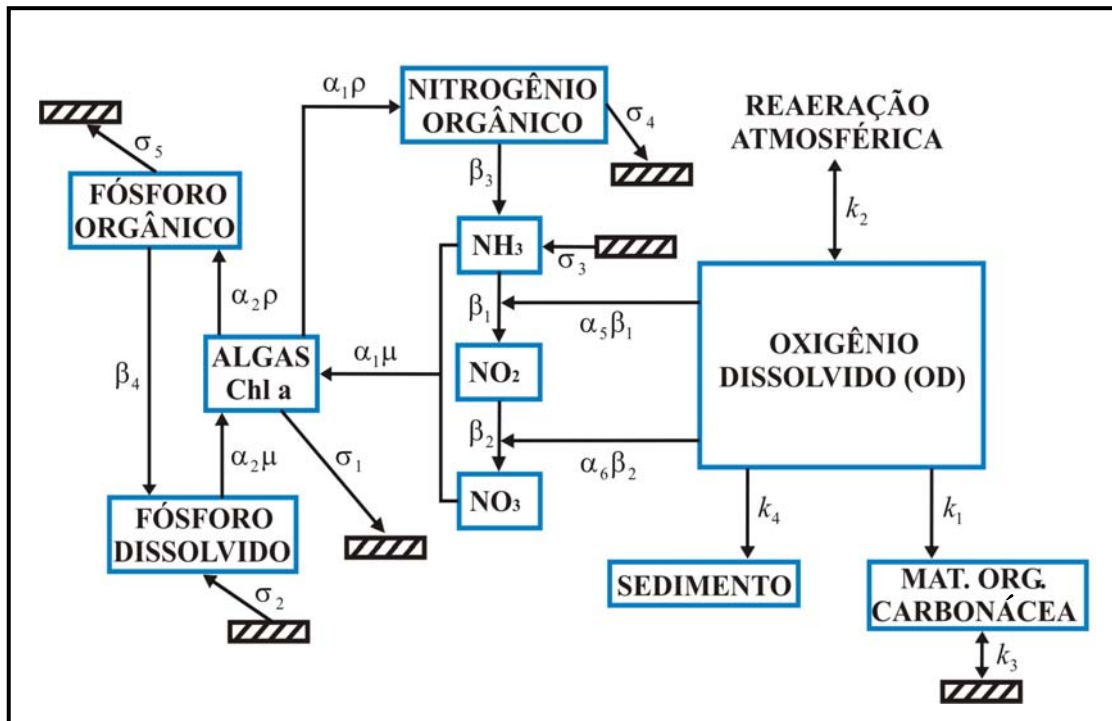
$\sigma_5$

FÓSFORO ORGÂNICO

$\alpha_1\rho$

NITROGÊNIO ORGÂNICO

$\sigma_4$

REAERAÇÃO ATMOSFÉRICA

$k_2$

$\beta_3$

$NH_3$

$\sigma_3$

$\alpha_2\rho$

$\beta_1$

$\alpha_5\beta_1$

$\beta_4$

ALGAS Chl a

$\alpha_1\mu$

$NO_2$

OXIGÊNIO DISSOLVIDO (OD)

$\beta_2$

$\alpha_2\mu$

$\sigma_1$

$\alpha_6\beta_2$

$NO_3$

$k_4$

$k_1$

FÓSFORO DISSOLVIDO

SEDIMENTO

MAT. ORG. CARBONÁCEA

$\sigma_2$

$k_3$